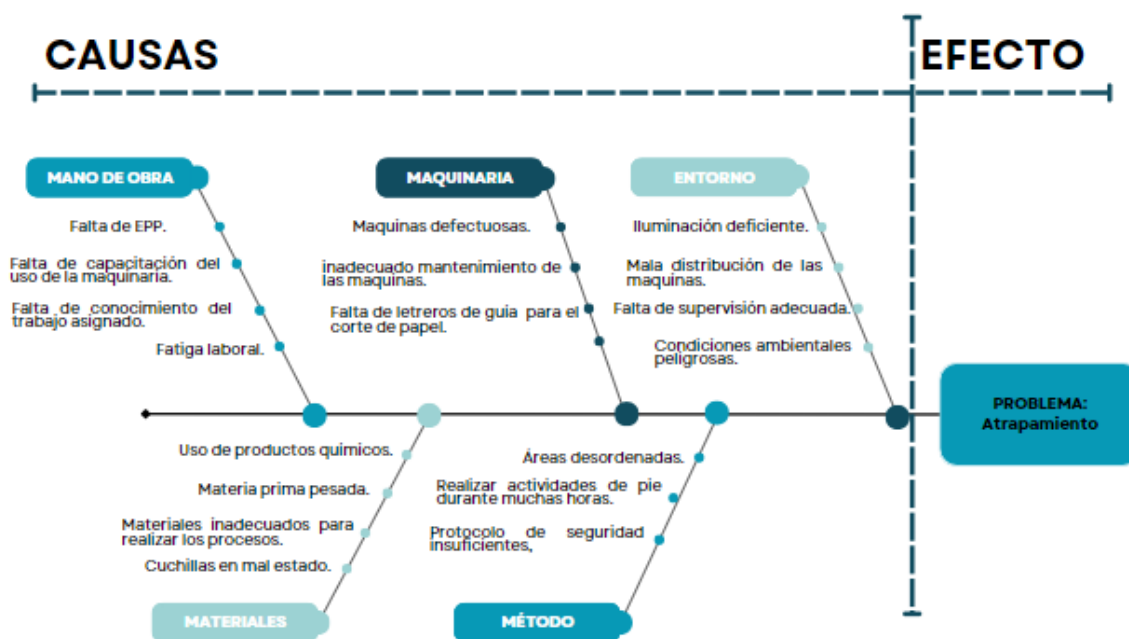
CAUSAS

EFECTO

MANO DE OBRA

Falta de EPP.

Falta de capacitación del uso de la maquinaria.

Falta de conocimiento del trabajo asignado.

Fatiga laboral.

MAQUINARIA

Maquinas defectuosas.

inadecuado mantenimiento de las maquinas.

Falta de letreros de guia para el corte de papel.

ENTORNO

Iluminación deficiente.

Mala distribución de las maquinas.

Falta de supervisión adecuada.

Condiciones ambientales peligrosas.

PROBLEMA: Atrapamiento

Uso de productos quimicos.

Materia prima pesada.

Materiales inadecuados para realizar los procesos.

Cuchillas en mal estado.

MATERIALES

Áreas desordenadas.

Realizar actividades de pie durante muchas horas.

Protocolo de seguridad insuficientes,

MÉTODO